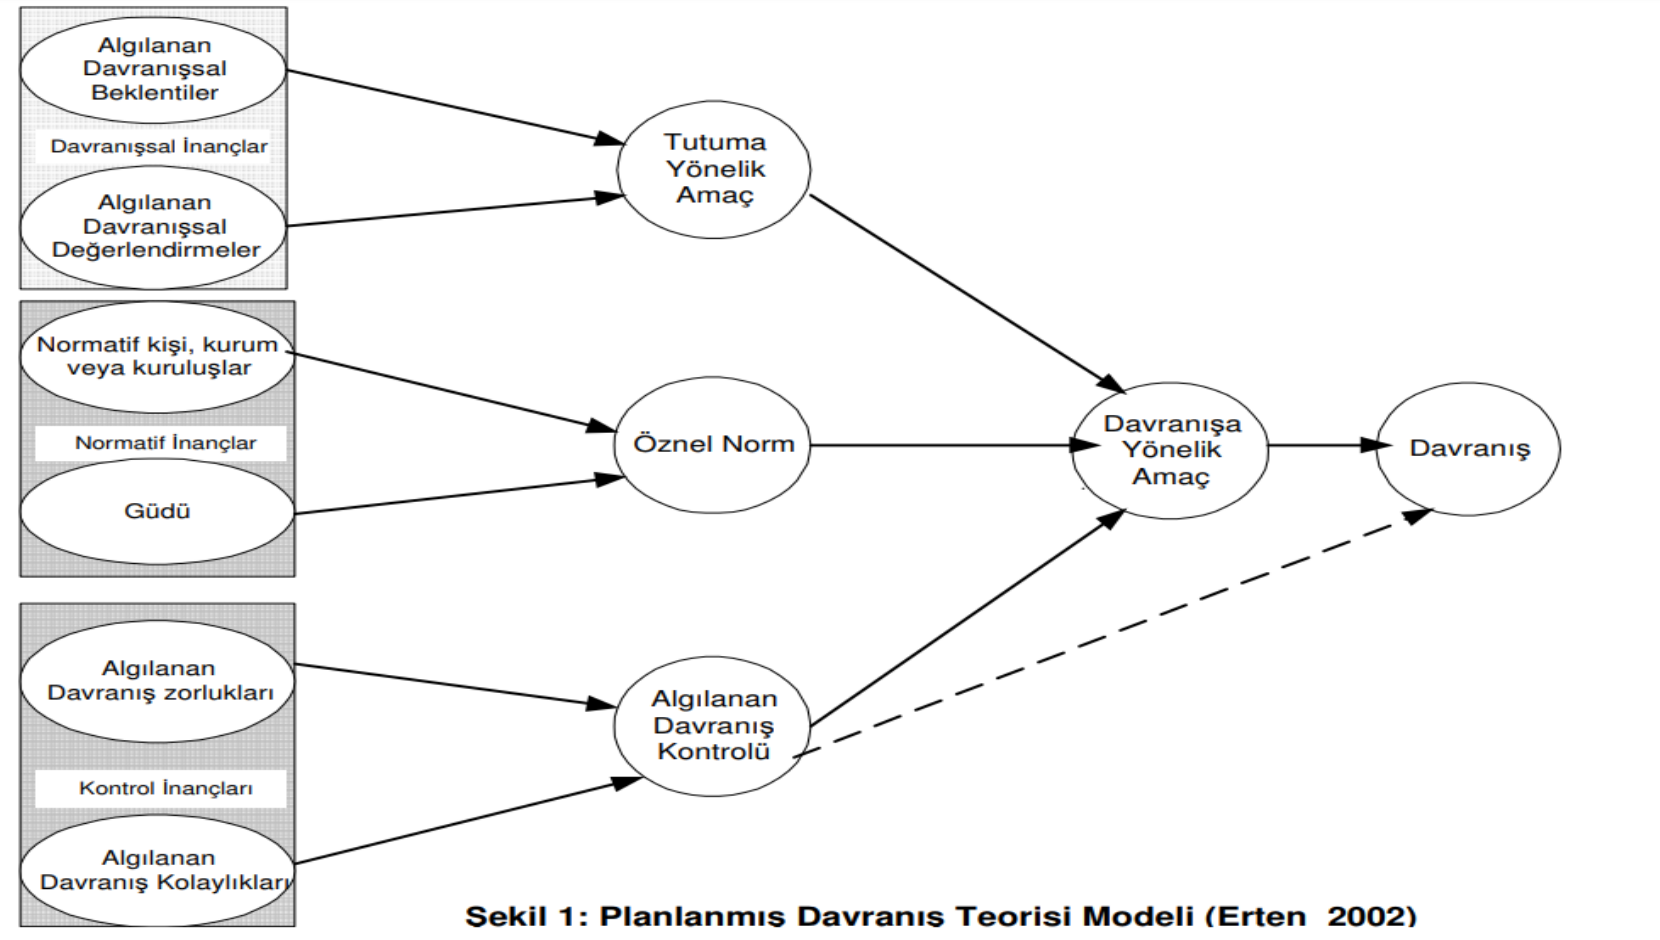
Algılanan Davranışsal Beklentiler

Davranışsal İnançlar

Algılanan Davranışsal Değerlendirmeler

Normatif kişi, kurum veya kuruluşlar

Normatif İnançlar

Güdü

Algılanan Davranış zorlukları

Kontrol İnançları

Algılanan Davranış Kolaylıkları

Tutuma Yönelik Amaç

Öznel Norm

Algılanan Davranış Kontrolü

Davranışa Yönelik Amaç

Davranış

Sekil 1: Planlanmış Davranış Teorisi Modeli (Erten 2002)